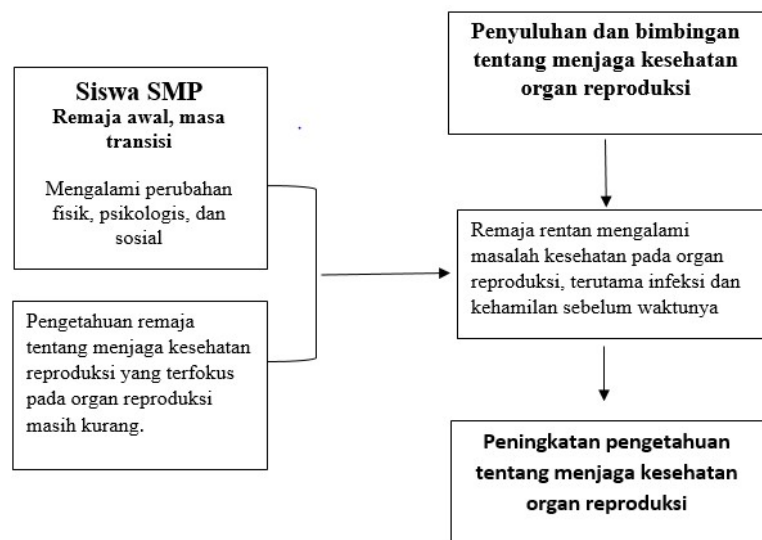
Siswa SMP
Remaja awal, masa transisi

Mengalami perubahan fisik, psikologis, dan sosial

Pengetahuan remaja tentang menjaga kesehatan reproduksi yang terfokus pada organ reproduksi masih kurang.

Penyuluhan dan bimbingan tentang menjaga kesehatan organ reproduksi

Remaja rentan mengalami masalah kesehatan pada organ reproduksi, terutama infeksi dan kehamilan sebelum waktunya

Peningkatan pengetahuan tentang menjaga kesehatan organ reproduksi